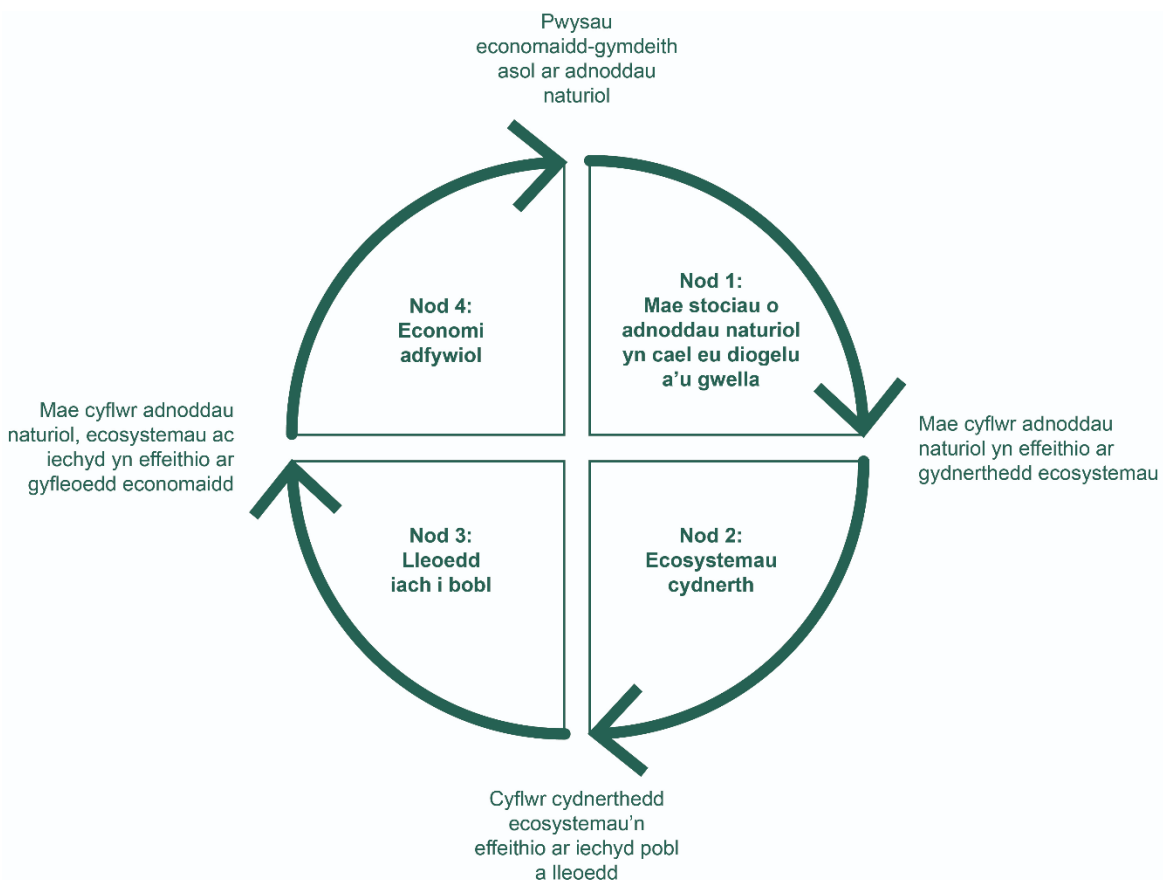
Pwysau economaidd-gymdeithasol ar adnoddau naturiol

Nod 4:
Economi adfywiol

Nod 1:
Mae stociau o adnoddau naturiol yn cael eu diogelu a'u gwella

Mae cyflwr adnoddau naturiol, ecosystemau ac iechyd yn effeithio ar gyfleoedd economaidd

Mae cyflwr adnoddau naturiol yn effeithio ar gydnerthedd ecosystemau

Nod 3:
Lleoedd iach i bobl

Nod 2:
Ecosystemau cydnerth

Cyflwr cydnerthedd ecosystemau'n effeithio ar iechyd pobl a lleoedd